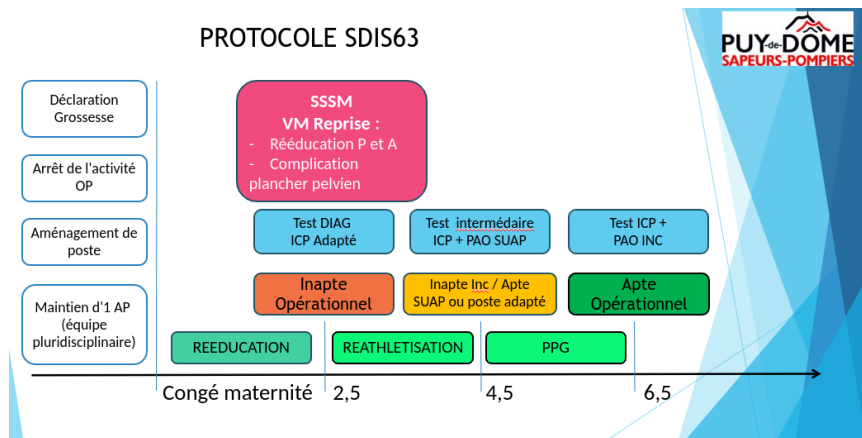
PROTOCOLE SDIS63

PUY-de-DÔME
SAPEURS-POMPIERS

Déclaration Grossesse

Arrêt de l'activité OP

Aménagement de poste

Maintien d'1 AP (équipe pluridisciplinaire)

SSSM
VM Reprise :
- Rééducation P et A
- Complication plancher pelvien

Test DIAG
ICP Adapté

Test intermédaire
ICP + PAO SUAP

Test ICP +
PAO INC

Inapte Opérationnel

Inapte Inc / Apte SUAP ou poste adapté

Apte Opérationnel

REEDUCATION

REATHLETISATION

PPG

Congé maternité

2,5

4,5

6,5